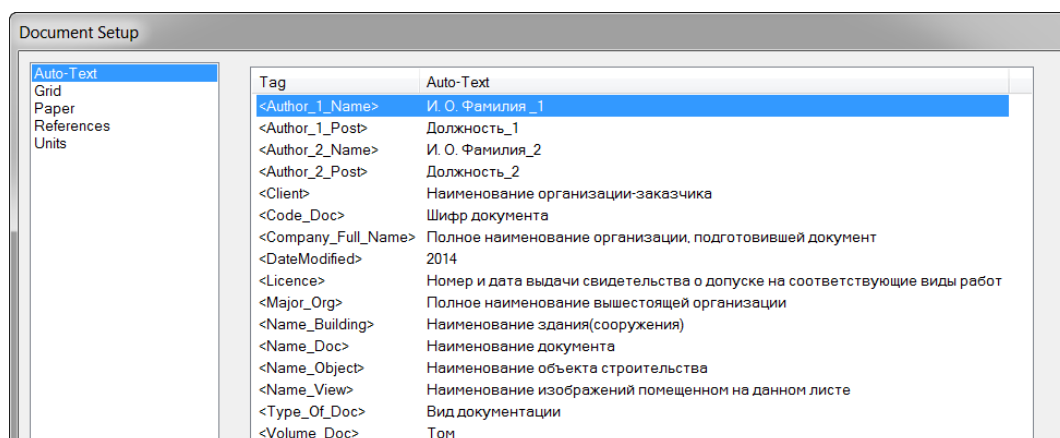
Document Setup

Auto-Text
Grid
Paper
References
Units

| Tag | Auto-Text |
|---|---|
| <Author_1_Name> | И. О. Фамилия _1 |
| <Author_1_Post> | Должность_1 |
| <Author_2_Name> | И. О. Фамилия_2 |
| <Author_2_Post> | Должность_2 |
| <Client> | Наименование организации-заказчика |
| <Code_Doc> | Шифр документа |
| <Company_Full_Name> | Полное наименование организации, подготовившей документ |
| <DateModified> | 2014 |
| <Licence> | Номер и дата выдачи свидетельства о допуске на соответствующие виды работ |
| <Major_Org> | Полное наименование вышестоящей организации |
| <Name_Building> | Наименование здания(сооружения) |
| <Name_Doc> | Наименование документа |
| <Name_Object> | Наименование объекта строительства |
| <Name_View> | Наименование изображений помещенном на данном листе |
| <Type_Of_Doc> | Вид документации |
| <Volume_Doc> | Том |